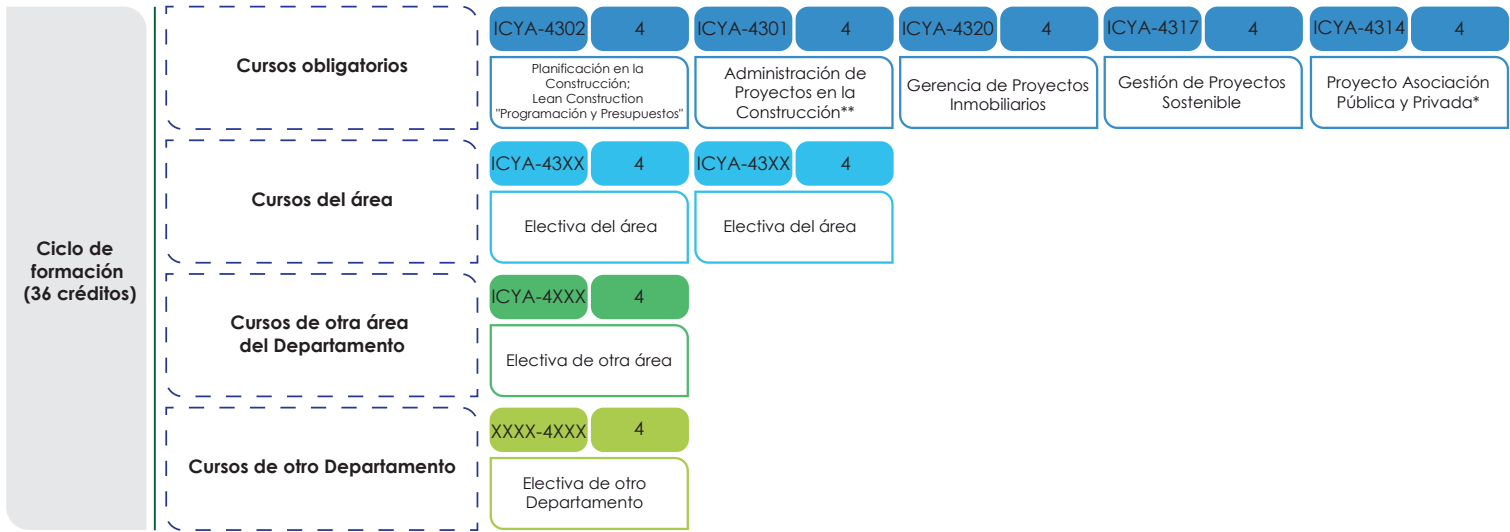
Ciclo de formación (36 créditos)

Cursos obligatorios

ICYA-4302 4
Planificación en la Construcción; Lean Construction "Programación y Presupuestos"

ICYA-4301 4
Administración de Proyectos en la Construcción**

ICYA-4320 4
Gerencia de Proyectos Inmobiliarios

ICYA-4317 4
Gestión de Proyectos Sostenible

ICYA-4314 4
Proyecto Asociación Pública y Privada*

Cursos del área

ICYA-43XX 4
Electiva del área

ICYA-43XX 4
Electiva del área

Cursos de otra área del Departamento

ICYA-4XXX 4
Electiva de otra área

Cursos de otro Departamento

XXXX-4XXX 4
Electiva de otro Departamento